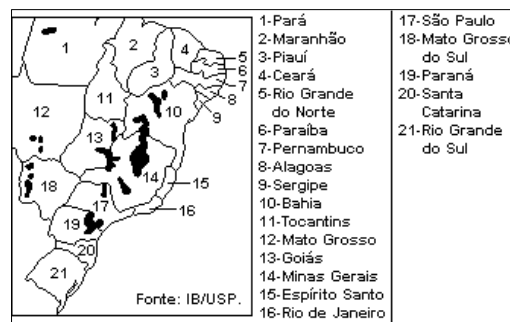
1
2
3
4
5
6
7
8
9
10
11
12
13
14
15
16
17
18
19
20
21
Fonte: IB/USP.

1-Pará
2-Maranhão
3-Piauí
4-Ceará
5-Rio Grande do Norte
6-Paraíba
7-Pernambuco
8-Alagoas
9-Sergipe
10-Bahia
11-Tocantins
12-Mato Grosso
13-Goiás
14-Minas Gerais
15-Espírito Santo
16-Rio de Janeiro

17-São Paulo
18-Mato Grosso do Sul
19-Paraná
20-Santa Catarina
21-Rio Grande do Sul